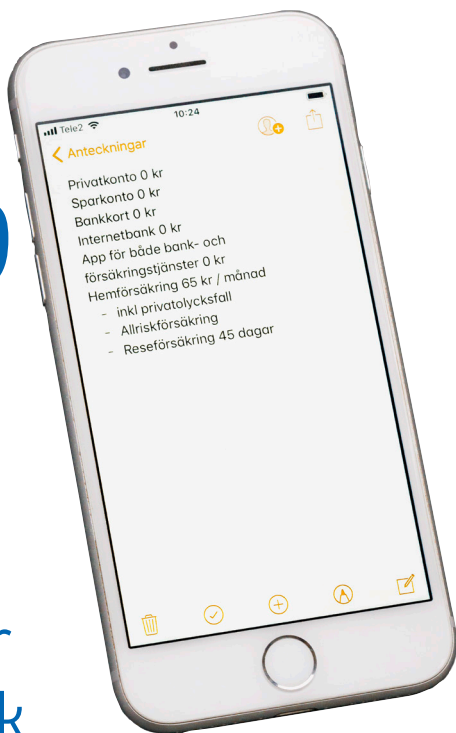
Tele2 10:24

Anteckningar

Privatkonto 0 kr
Sparkonto 0 kr
Bankkort 0 kr
Internetbank 0 kr
App för både bank- och försäkringstjänster 0 kr
Hemförsäkring 65 kr / månad
- inkl privatolycksfall
- Allriskförsäkring
- Reseförsäkring 45 dagar